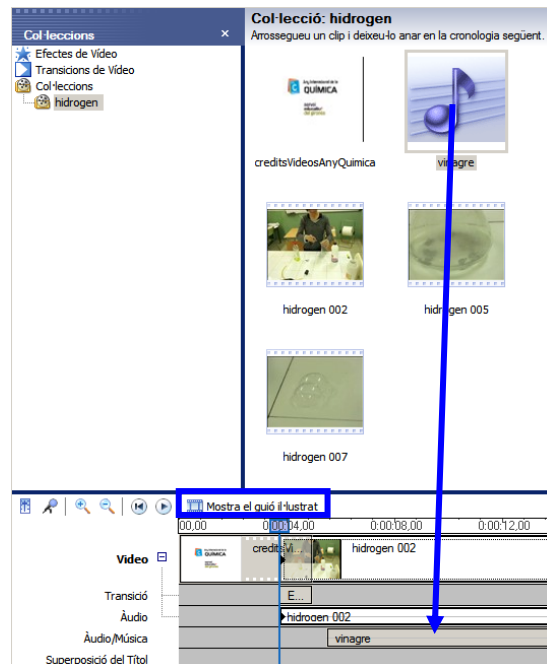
Col·leccions ×
Efectes de Vídeo
Transicions de Vídeo
Col·leccions
hidrogen

Col·lecció: hidrogen
Arrossegueu un clip i deixeu-lo anar en la cronologia següent.

Any Internacional de la QUÍMICA

creditsVideosAnyQuimica
vinagre
hidrogen 002
hidrogen 005
hidrogen 007

Mostra el guió il·lustrat
00,00
0:00:04,00
0:00:08,00
0:00:12,00
Vídeo
creditsVi...
hidrogen 002
Transició
E...
Àudio
hidrogen 002
Àudio/Música
vinagre
Superposició del Títol